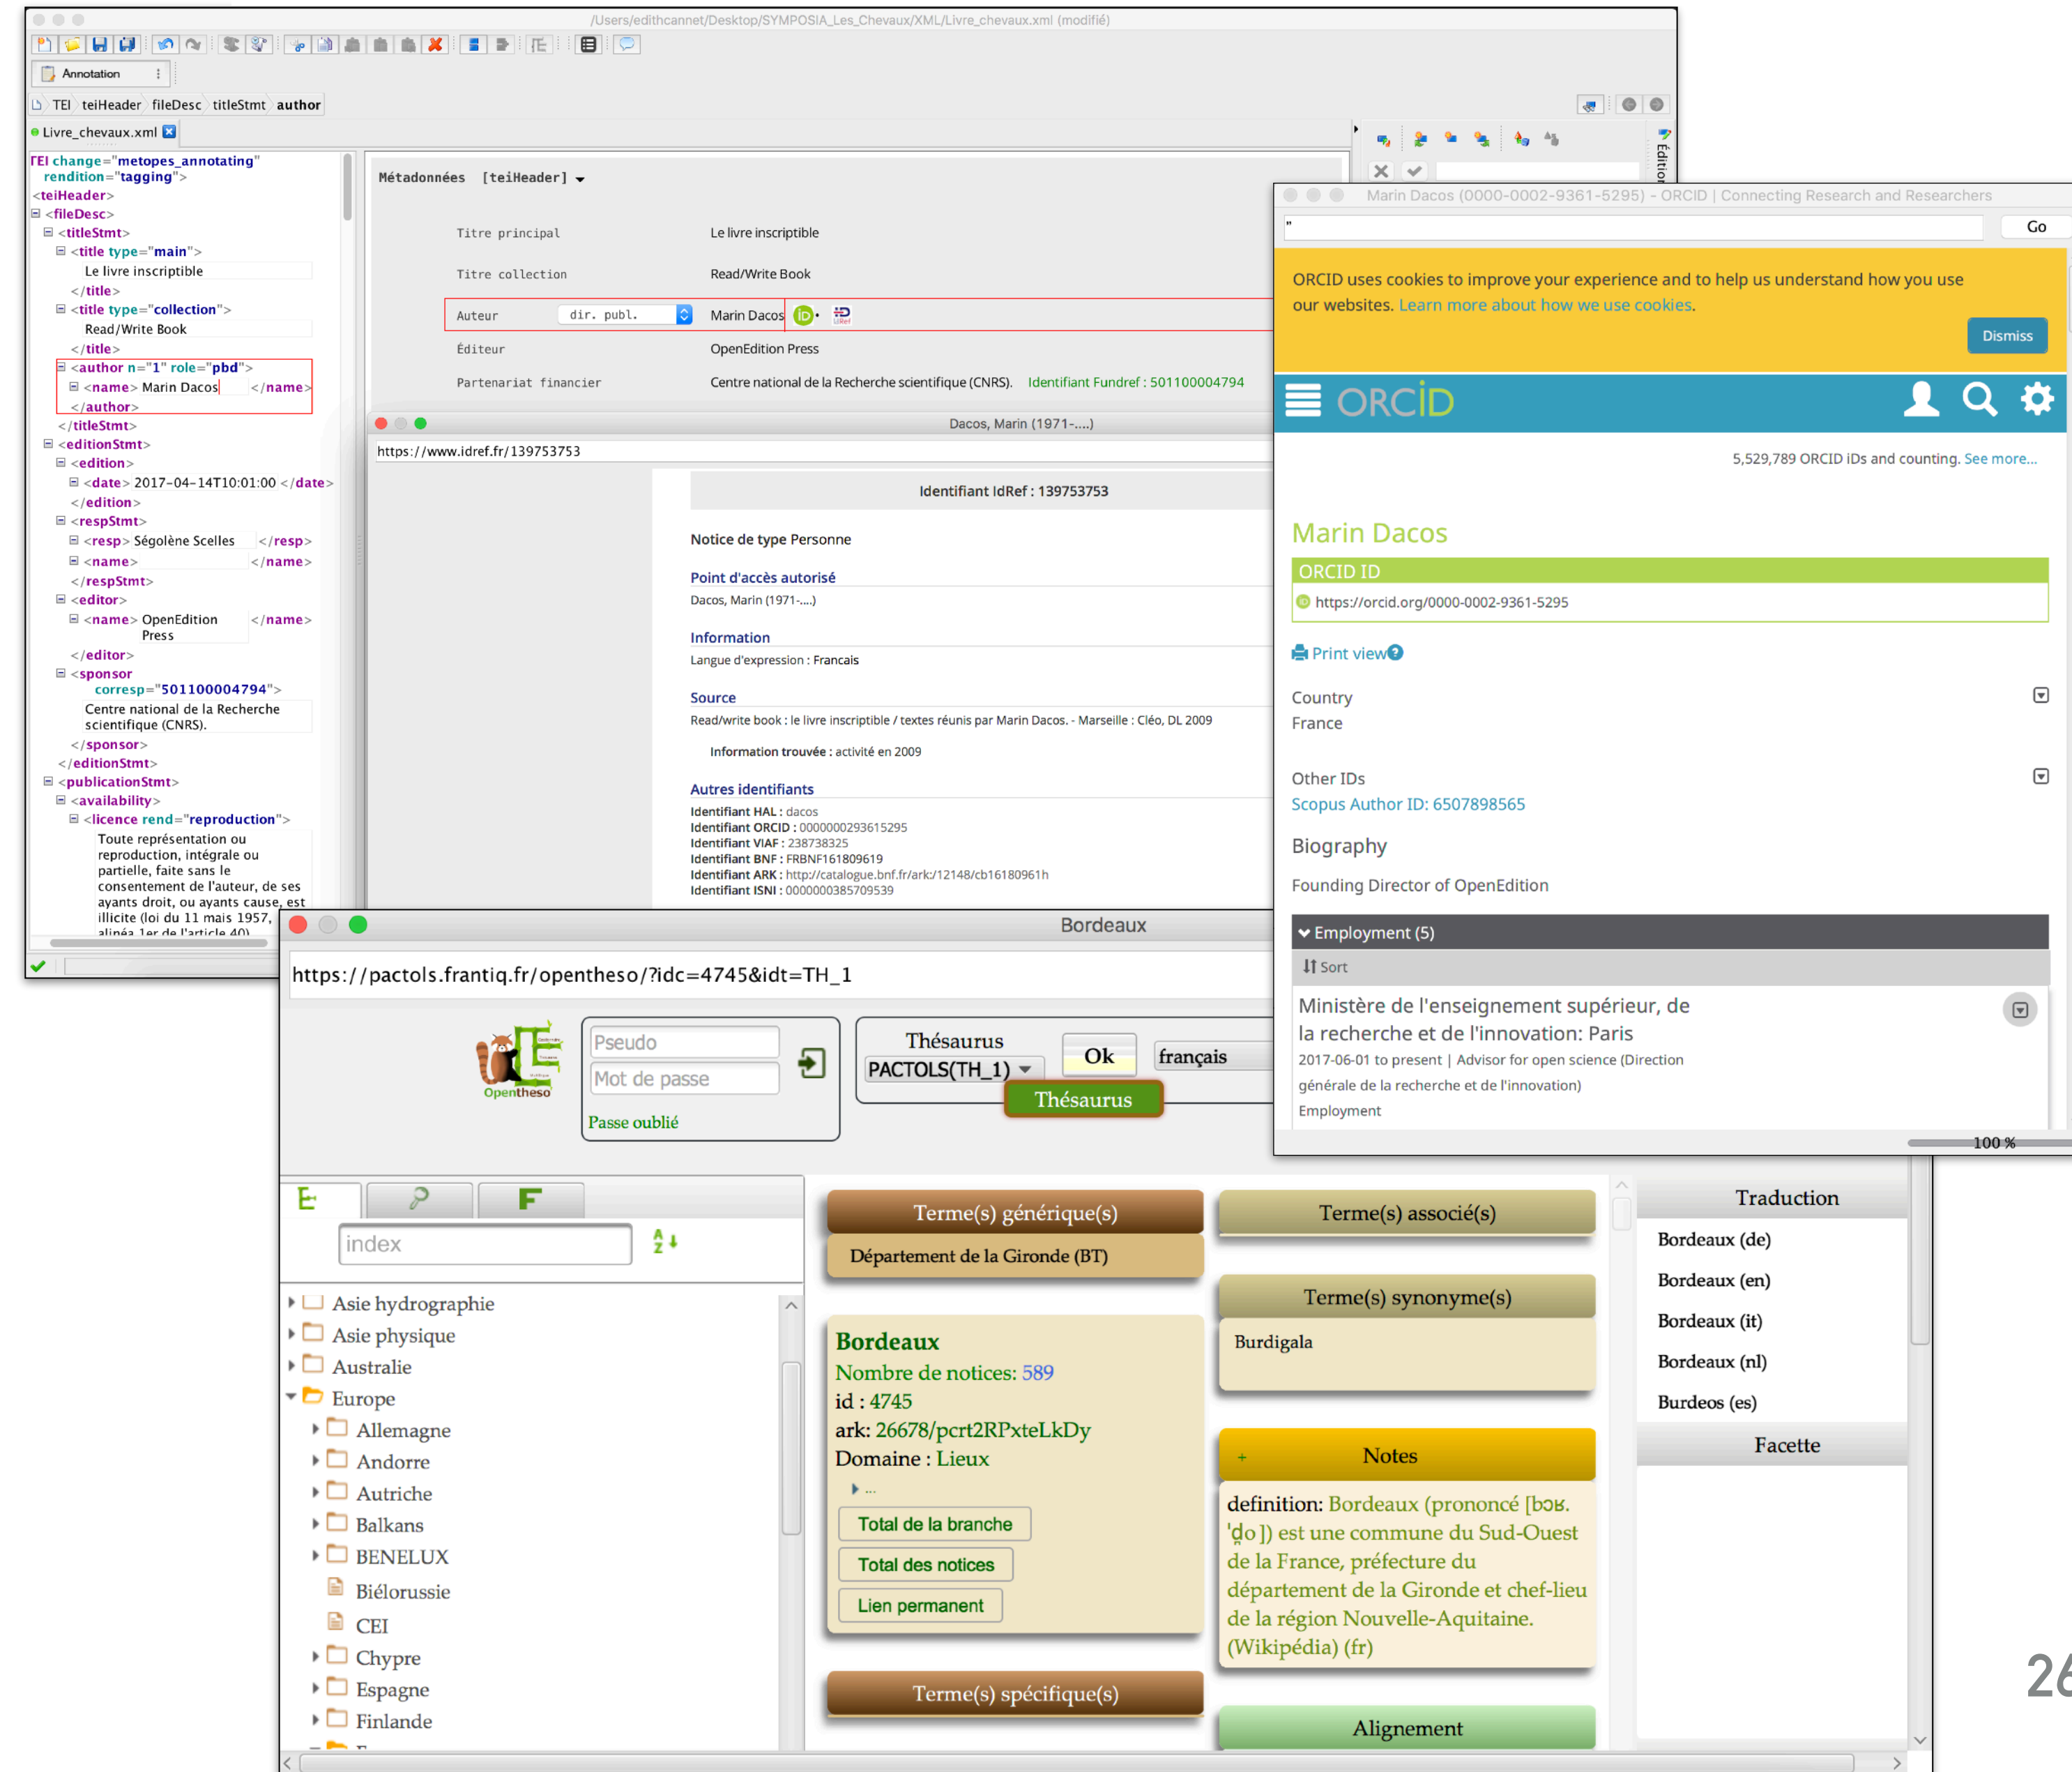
/Users/edithcannet/Desktop/SYMPOSIA_Les_Chevaux/XML/Livre_chevaux.xml (modifié)

Annotation

TEI teiHeader fileDesc titleStmt author

Livre_chevaux.xml

TEI change="metopes_annotating" rendition="tagging">
<teiHeader>
<fileDesc>
<titleStmt>
<title type="main">
Le livre inscriptible
</title>
<title type="collection">
Read/Write Book
</title>
<author n="1" role="pbd">
<name> Marin Dacos </name>
</author>
</titleStmt>
<editionStmt>
<edition>
<date> 2017-04-14T10:01:00 </date>
</edition>
<respStmt>
<resp> Ségolène Scelles </resp>
<name> </name>
</respStmt>
<editor>
<name> OpenEdition Press </name>
</editor>
<sponsor corresp="501100004794">
Centre national de la Recherche scientifique (CNRS).
</sponsor>
</editionStmt>
<publicationStmt>
<availability>
<licence rend="reproduction">
Toute représentation ou reproduction, intégrale ou partielle, faite sans le consentement de l'auteur, de ses ayants droit, ou ayants cause, est illicite (loi du 11 mais 1957, alinéa 1er de l'article 40)

Métadonnées [teiHeader]

| Titre principal | Le livre inscriptible |
|---|---|
| Titre collection | Read/Write Book |
| Auteur dir. publ. | Marin Dacos |
| Éditeur | OpenEdition Press |
| Partenariat financier | Centre national de la Recherche scientifique (CNRS). Identifiant Fundref : 501100004794 |

Dacos, Marin (1971-....)

https://www.idref.fr/139753753

Identifiant IdRef : 139753753

Notice de type Personne

Point d'accès autorisé
Dacos, Marin (1971-....)

Information
Langue d'expression : Francais

Source
Read/write book : le livre inscriptible / textes réunis par Marin Dacos. - Marseille : Cléo, DL 2009

Information trouvée : activité en 2009

Autres identifiants
Identifiant HAL : dacos
Identifiant ORCID : 0000000293615295
Identifiant VIAF : 238738325
Identifiant BNF : FRBNF161809619
Identifiant ARK : http://catalogue.bnf.fr/ark:/12148/cb16180961h
Identifiant ISNI : 0000000385709539

Marin Dacos (0000-0002-9361-5295) - ORCID | Connecting Research and Researchers

Go

ORCID uses cookies to improve your experience and to help us understand how you use our websites. Learn more about how we use cookies.

Dismiss

ORCID

5,529,789 ORCID iDs and counting. See more...

Marin Dacos

ORCID ID
https://orcid.org/0000-0002-9361-5295

Print view

Country
France

Other IDs
Scopus Author ID: 6507898565

Biography
Founding Director of OpenEdition

Employment (5)
Sort

Ministère de l'enseignement supérieur, de la recherche et de l'innovation: Paris
2017-06-01 to present | Advisor for open science (Direction générale de la recherche et de l'innovation)
Employment

100 %

Bordeaux

https://pactols.frantiq.fr/opentheso/?idc=4745&idt=TH_1

Opentheso

Pseudo
Mot de passe
Passe oublié

Thésaurus
PACTOLS(TH_1)
Ok
français
Thésaurus

index

Asie hydrographie
Asie physique
Australie
Europe
Allemagne
Andorre
Autriche
Balkans
BENELUX
Biélorussie
CEI
Chypre
Espagne
Finlande

Terme(s) générique(s)
Département de la Gironde (BT)

Bordeaux
Nombre de notices: 589
id : 4745
ark: 26678/pcrt2RPxteLkDy
Domaine : Lieux
...
Total de la branche
Total des notices
Lien permanent

Terme(s) spécifique(s)

Terme(s) associé(s)

Terme(s) synonyme(s)
Burdigala

+ Notes
definition: Bordeaux (prononcé [bɔʁ. ˈdo ]) est une commune du Sud-Ouest de la France, préfecture du département de la Gironde et chef-lieu de la région Nouvelle-Aquitaine. (Wikipédia) (fr)

Alignement

Traduction
Bordeaux (de)
Bordeaux (en)
Bordeaux (it)
Bordeaux (nl)
Burdeos (es)

Facette

26